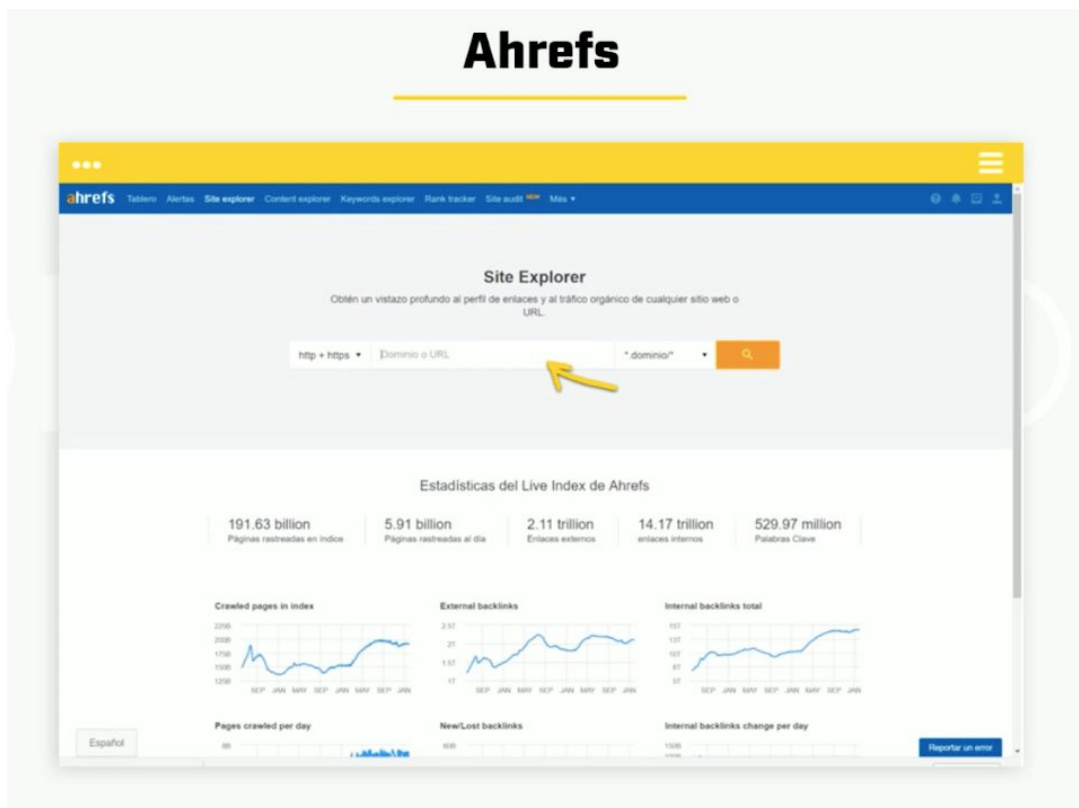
Ahrefs

ahrefs Tablero Alertas Site explorer Content explorer Keywords explorer Rank tracker Site audit NEW Más ▾

Site Explorer

Obtén un vistazo profundo al perfil de enlaces y al tráfico orgánico de cualquier sitio web o URL.

http + https ▾ Dominio o URL *.dominio/* ▾

Estadísticas del Live Index de Ahrefs

191.63 billion Páginas rastreadas en índice
5.91 billion Páginas rastreadas al día
2.11 trillion Enlaces externos
14.17 trillion enlaces internos
529.97 million Palabras Clave

Crawled pages in index
225B 200B 175B 150B 125B
SEP JAN MAY SEP JAN MAY SEP JAN

External backlinks
2.5T 2T 1.5T 1T
SEP JAN MAY SEP JAN MAY SEP JAN

Internal backlinks total
15T 13T 10T 8T 5T
SEP JAN MAY SEP JAN MAY SEP JAN

Pages crawled per day
8B

New/Lost backlinks
80B

Internal backlinks change per day
150B

Español

Reportar un error